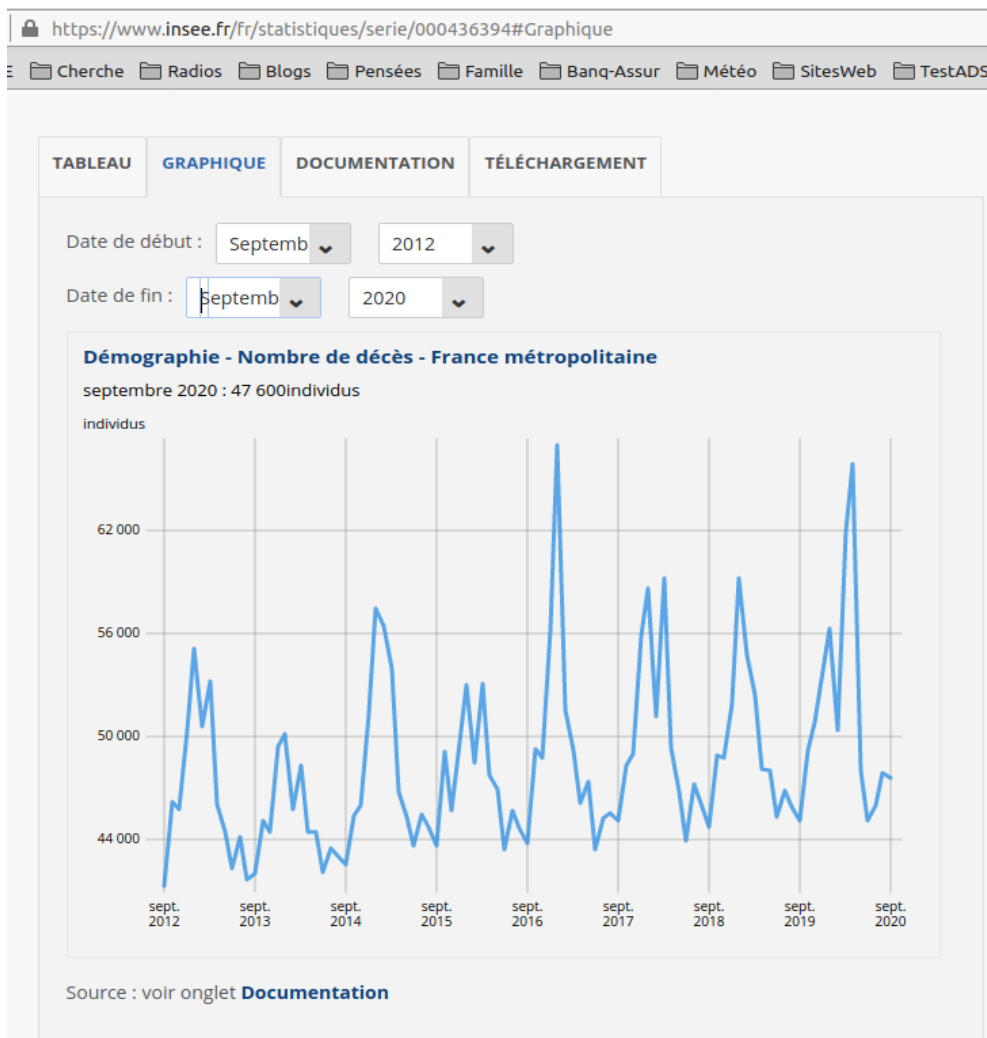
https://www.insee.fr/fr/statistiques/serie/000436394#Graphique

E Cherche Radios Blogs Pensées Famille Banq-Assur Météo SitesWeb TestADS

TABLEAU GRAPHIQUE DOCUMENTATION TÉLÉCHARGEMENT

Date de début : Septemb 2012

Date de fin : Septemb 2020

Démographie - Nombre de décès - France métropolitaine

septembre 2020 : 47 600individus

individus

62 000
56 000
50 000
44 000

sept. 2012
sept. 2013
sept. 2014
sept. 2015
sept. 2016
sept. 2017
sept. 2018
sept. 2019
sept. 2020

Source : voir onglet Documentation